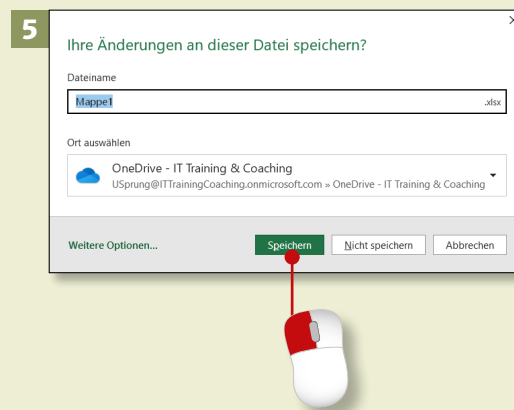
5

Ihre Änderungen an dieser Datei speichern?

Dateiname

Mappe1

.xlsx

Ort auswählen

OneDrive - IT Training & Coaching
USprung@ITTrainingCoaching.onmicrosoft.com » OneDrive - IT Training & Coaching

Weitere Optionen...

Speichern

Nicht speichern

Abbrechen